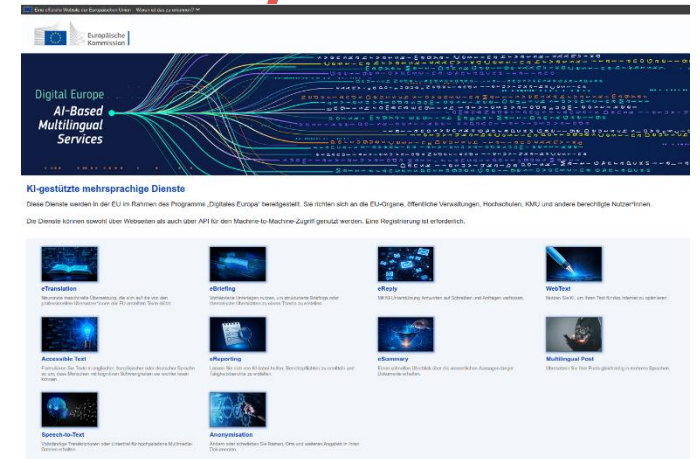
Eine offizielle Website der Europäischen Union   Woran ist das zu erkennen?

Europäische Kommission

Digital Europe
AI-Based Multilingual Services

KI-gestützte mehrsprachige Dienste

Diese Dienste werden in der EU im Rahmen des Programms „Digitales Europa" bereitgestellt. Sie richten sich an EU-Organe, öffentliche Verwaltungen, Hochschulen, KMU und andere berechtigte Nutzer*innen.

Die Dienste können sowohl über Webseiten als auch über API für den Machine-to-Machine-Zugriff genutzt werden. Eine Registrierung ist erforderlich.

eTranslation
Neuronale maschinelle Übersetzung, die sich auf die von den professionellen Übersetzer*innen der EU erstellten Texte stützt.

eBriefing
Vorhandene Unterlagen nutzen, um strukturierte Briefings oder thematische Übersichten zu einem Thema zu erstellen.

eReply
Mit KI-Unterstützung Antworten auf Schreiben und Anfragen verfassen.

WebText
Nutzen Sie KI, um Ihren Text für das Internet zu optimieren.

Accessible Text
Formulieren Sie Texte in englischer, französischer oder deutscher Sprache so um, dass Menschen mit kognitiven Behinderungen sie leichter lesen können.

eReporting
Lassen Sie sich von KI dabei helfen, Berichtspflichten zu ermitteln und Tätigkeitsberichte zu erstellen.

eSummary
Einen schnellen Überblick über die wesentlichen Aussagen langer Dokumente erhalten.

Multilingual Post
Übersetzen Sie Ihre Posts gleichzeitig in mehrere Sprachen.

Speech-to-Text
Vollständige Transkriptionen oder Untertitel für mehrsprachige Multimedia-Dateien erhalten.

Anonymisation
Ändern oder entfernen Sie Namen, Orte und weiteren Angaben in Ihren Dokumenten.